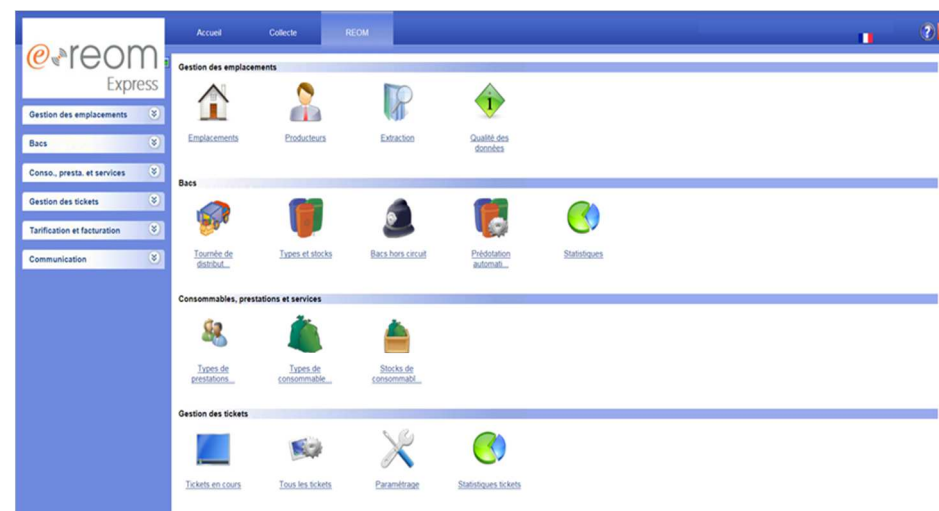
e-reom Express

Accueil Collecte REOM

Gestion des emplacements
Bacs
Conso., presta. et services
Gestion des tickets
Tarification et facturation
Communication

Gestion des emplacements

Emplacements Producteurs Extraction Qualité des données

Bacs

Tournée de distribut... Types et stocks Bacs hors circuit Prédotation automati... Statistiques

Consommables, prestations et services

Types de prestations... Types de consommable... Stocks de consommabl...

Gestion des tickets

Tickets en cours Tous les tickets Paramétrage Statistiques tickets